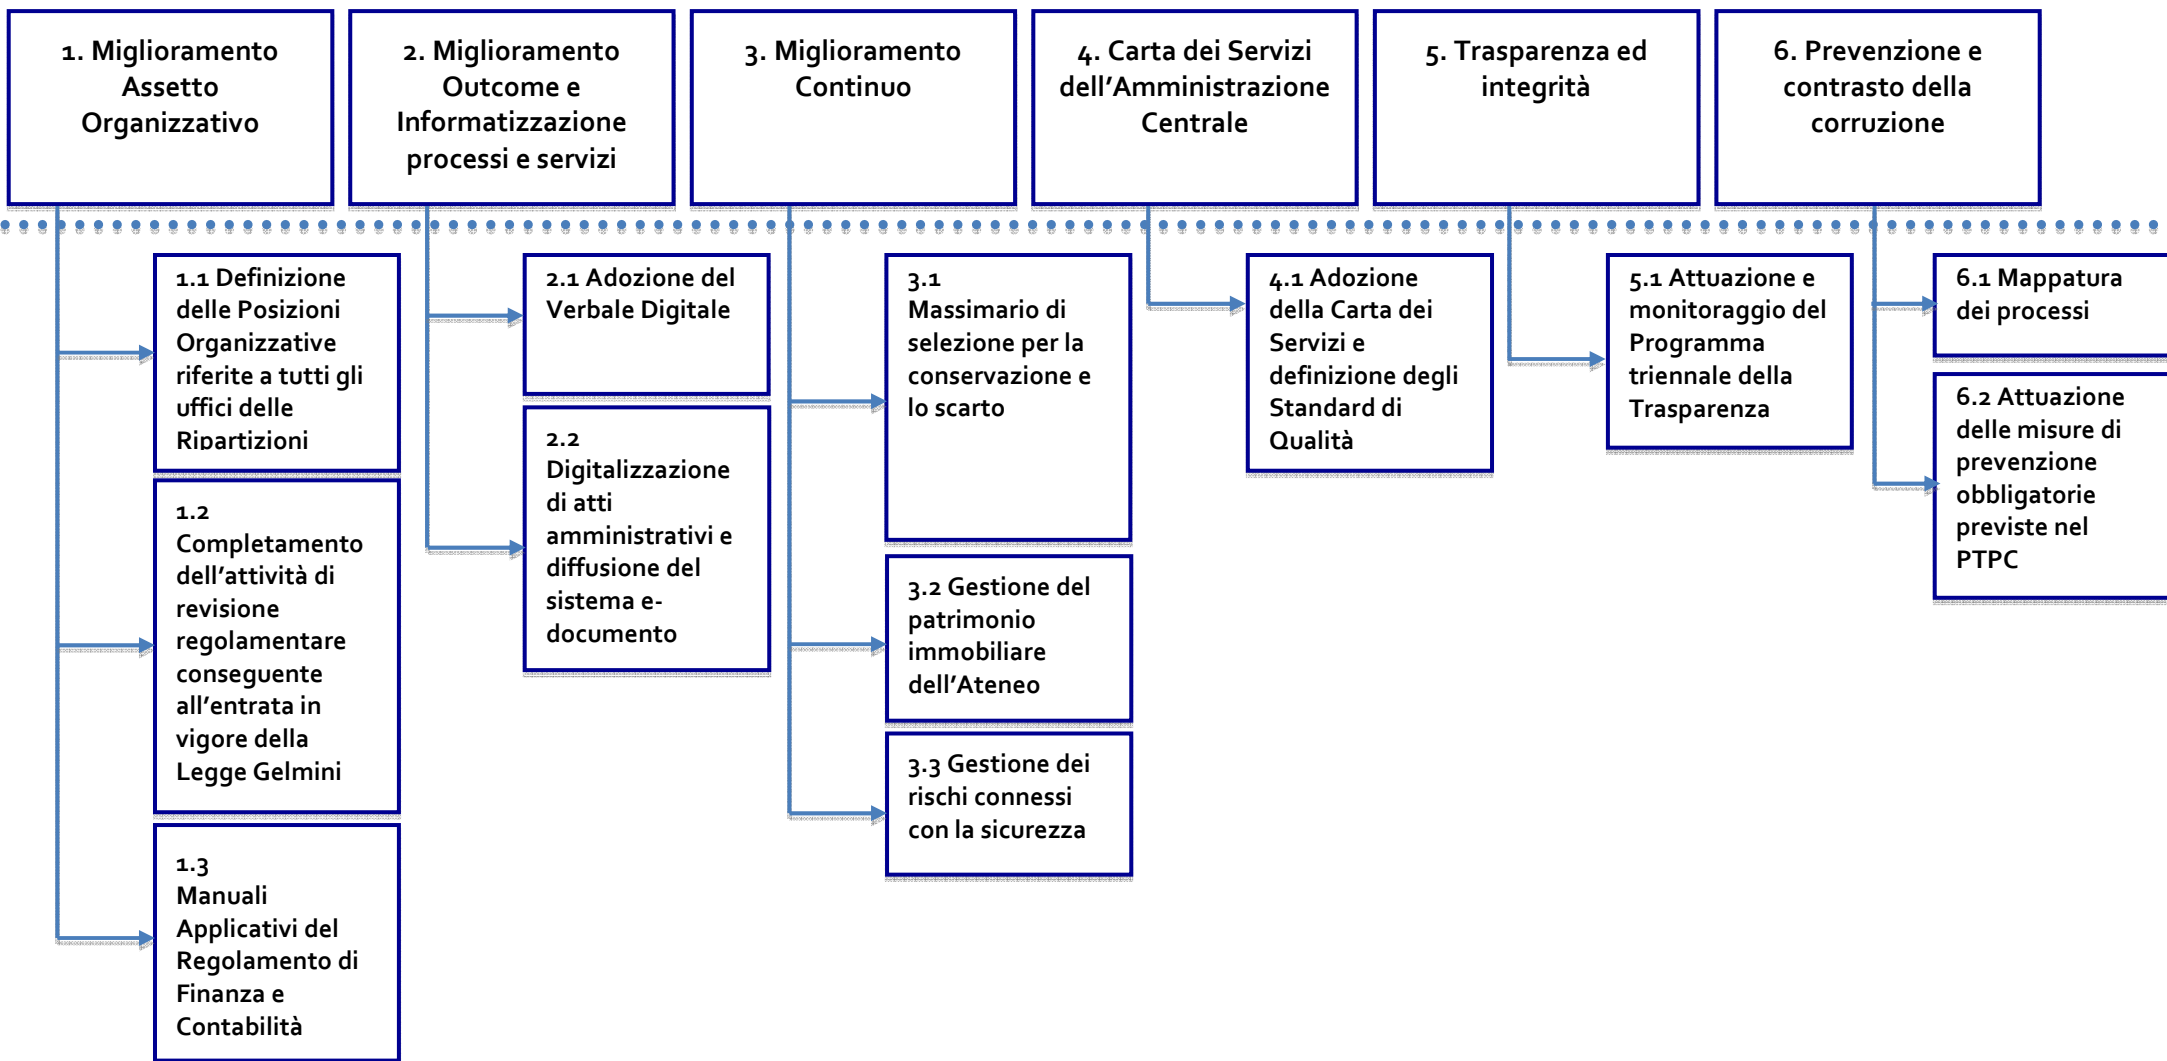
1. Miglioramento Assetto Organizzativo

2. Miglioramento Outcome e Informatizzazione processi e servizi

3. Miglioramento Continuo

4. Carta dei Servizi dell'Amministrazione Centrale

5. Trasparenza ed integrità

6. Prevenzione e contrasto della corruzione

1.1 Definizione delle Posizioni Organizzative riferite a tutti gli uffici delle Ripartizioni

1.2 Completamento dell'attività di revisione regolamentare conseguente all'entrata in vigore della Legge Gelmini

1.3 Manuali Applicativi del Regolamento di Finanza e Contabilità

2.1 Adozione del Verbale Digitale

2.2 Digitalizzazione di atti amministrativi e diffusione del sistema e-documento

3.1 Massimario di selezione per la conservazione e lo scarto

3.2 Gestione del patrimonio immobiliare dell'Ateneo

3.3 Gestione dei rischi connessi con la sicurezza

4.1 Adozione della Carta dei Servizi e definizione degli Standard di Qualità

5.1 Attuazione e monitoraggio del Programma triennale della Trasparenza

6.1 Mappatura dei processi

6.2 Attuazione delle misure di prevenzione obbligatorie previste nel PTPC